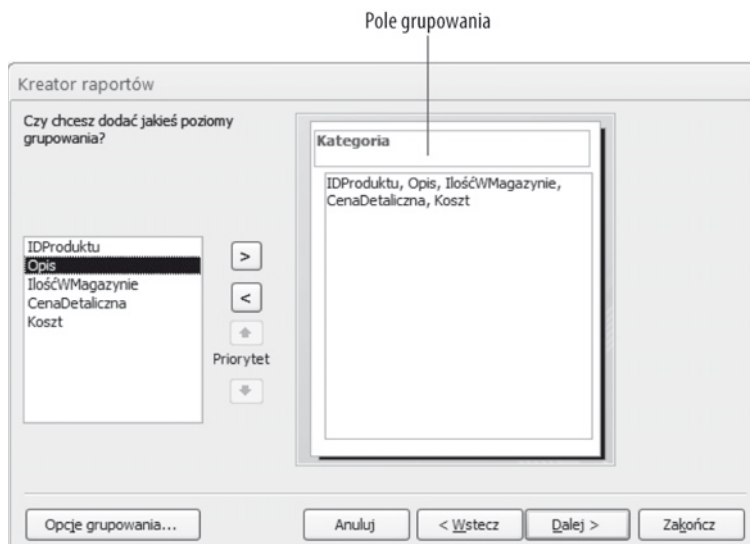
Pole grupowania

Kreator raportów

Czy chcesz dodać jakieś poziomy grupowania?

IDProduktu
Opis
IlośćWMagazynie
CenaDetaliczna
Koszt

>
<
Priorytet

Kategoria

IDProduktu, Opis, IlośćWMagazynie, CenaDetaliczna, Koszt

Opcje grupowania...

Anuluj

< Wstecz

Dalej >

Zakończ